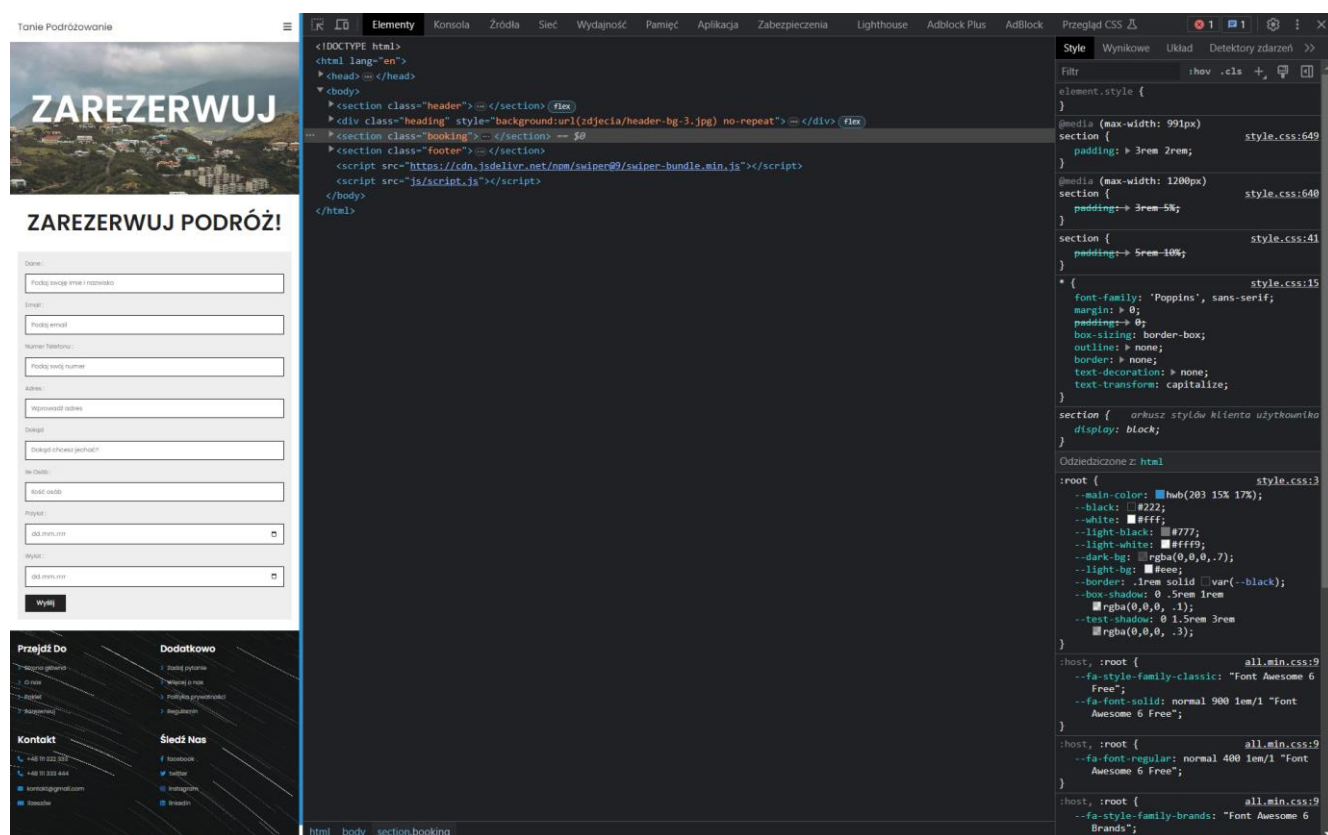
Tanie Podróżowanie

ZAREZERWUJ

ZAREZERWUJ PODRÓŻ!

Dane :
Podaj swoje imie i nazwisko
Email :
Podaj email
Numer Telefonu :
Podaj swój numer
Adres :
Wprowadź adres
Dokąd :
Dokąd chcesz jechać?
Ile Osób :
Ilość osób
Przylot :
dd.mm.rrrr
Wylot :
dd.mm.rrrr
Wyślij

Przejdź Do
> Strona główna
> O nas
> Pakiet
> Rezerwuj

Dodatkowo
> Zadaj pytanie
> Więcej o nas
> Polityka prywatności
> Regulamin

Kontakt
+48 111 222 333
+48 111 333 444
kontakt@gmail.com
Rzeszów

Śledź Nas
facebook
twitter
instagram
linkedin

Elementy Konsola Źródła Sieć Wydajność Pamięć Aplikacja Zabezpieczenia Lighthouse Adblock Plus AdBlock Przegląd CSS 1 1

<!DOCTYPE html>
<html lang="en">
<head> ··· </head>
<body>
<section class="header"> ··· </section> flex
<div class="heading" style="background:url(zdjecia/header-bg-3.jpg) no-repeat"> ··· </div> flex
<section class="booking"> ··· </section> == $0
<section class="footer"> ··· </section>
<script src="https://cdn.jsdelivr.net/npm/swiper@9/swiper-bundle.min.js"></script>
<script src="js/script.js"></script>
</body>
</html>

html body section.booking

Style Wynikowe Układ Detektory zdarzeń >>
Filtr :hov .cls +

element.style {
}
@media (max-width: 991px)
section { style.css:649
padding: 3rem 2rem;
}
@media (max-width: 1200px)
section { style.css:640
padding: 3rem 5%;
}
section { style.css:41
padding: 5rem 10%;
}
* { style.css:15
font-family: 'Poppins', sans-serif;
margin: 0;
padding: 0;
box-sizing: border-box;
outline: none;
border: none;
text-decoration: none;
text-transform: capitalize;
}
section { arkusz stylów klienta użytkownika
display: block;
}
Odziedziczone z: html
:root { style.css:3
--main-color: hwb(203 15% 17%);
--black: #222;
--white: #fff;
--light-black: #777;
--light-white: #fff9;
--dark-bg: rgba(0,0,0,.7);
--light-bg: #eee;
--border: .1rem solid var(--black);
--box-shadow: 0 .5rem 1rem rgba(0,0,0, .1);
--test-shadow: 0 1.5rem 3rem rgba(0,0,0, .3);
}
:host, :root { all.min.css:9
--fa-style-family-classic: "Font Awesome 6 Free";
--fa-font-solid: normal 900 1em/1 "Font Awesome 6 Free";
}
:host, :root { all.min.css:9
--fa-font-regular: normal 400 1em/1 "Font Awesome 6 Free";
}
:host, :root { all.min.css:9
--fa-style-family-brands: "Font Awesome 6 Brands";